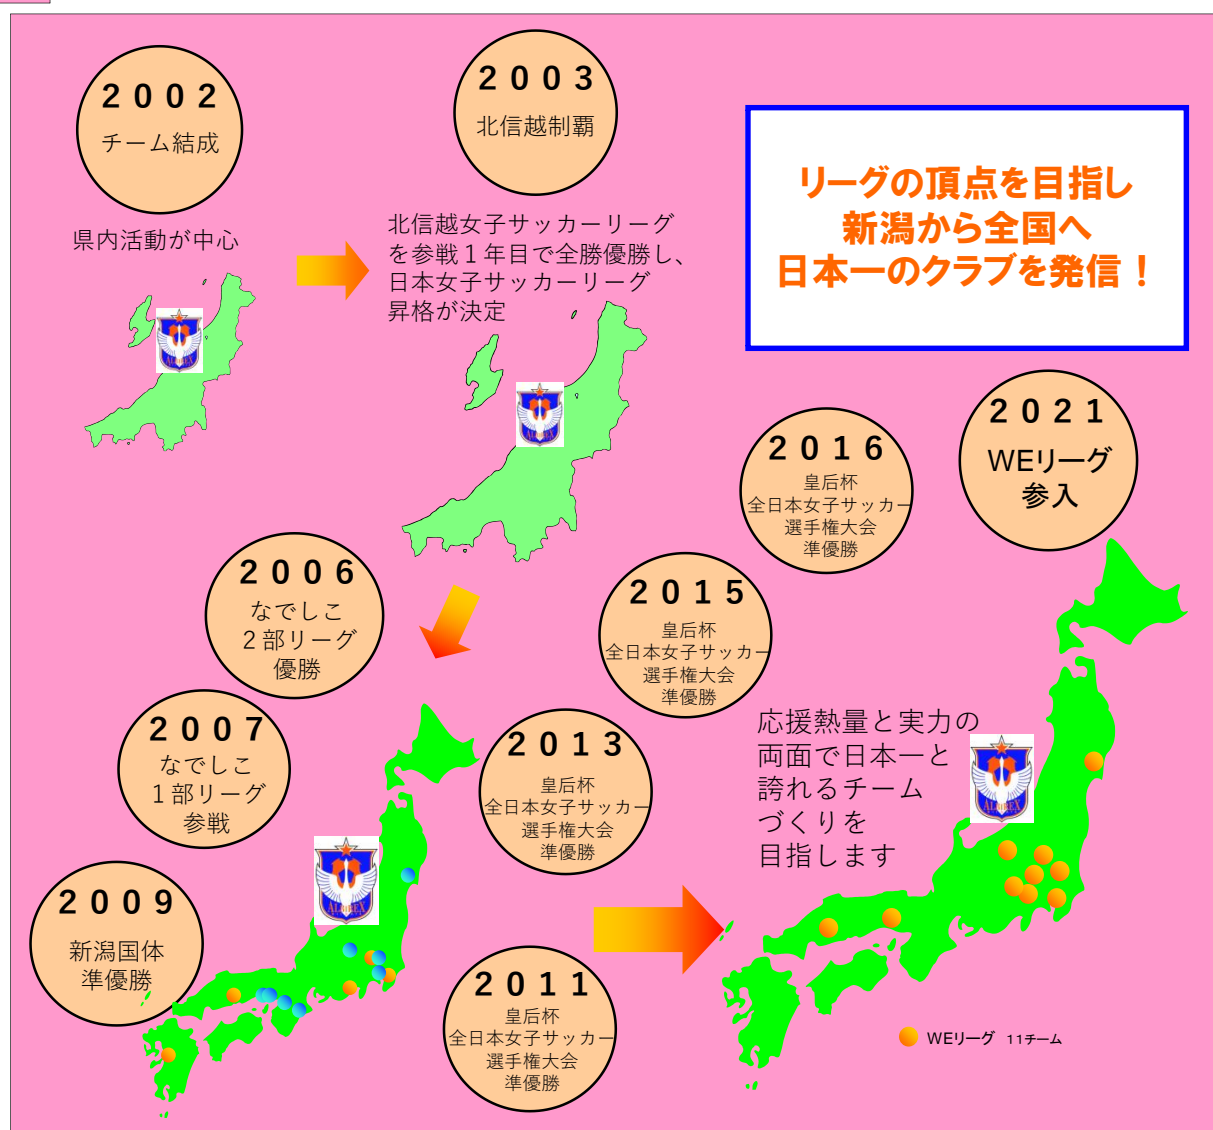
２００２
チーム結成

県内活動が中心

２００３
北信越制覇

北信越女子サッカーリーグを参戦１年目で全勝優勝し、日本女子サッカーリーグ昇格が決定

リーグの頂点を目指し
新潟から全国へ
日本一のクラブを発信！

２０２１
WEリーグ
参入

２０１６
皇后杯
全日本女子サッカー
選手権大会
準優勝

２００６
なでしこ
２部リーグ
優勝

２０１５
皇后杯
全日本女子サッカー
選手権大会
準優勝

２００７
なでしこ
１部リーグ
参戦

２０１３
皇后杯
全日本女子サッカー
選手権大会
準優勝

応援熱量と実力の両面で日本一と誇れるチームづくりを目指します

２００９
新潟国体
準優勝

２０１１
皇后杯
全日本女子サッカー
選手権大会
準優勝

WEリーグ　11チーム